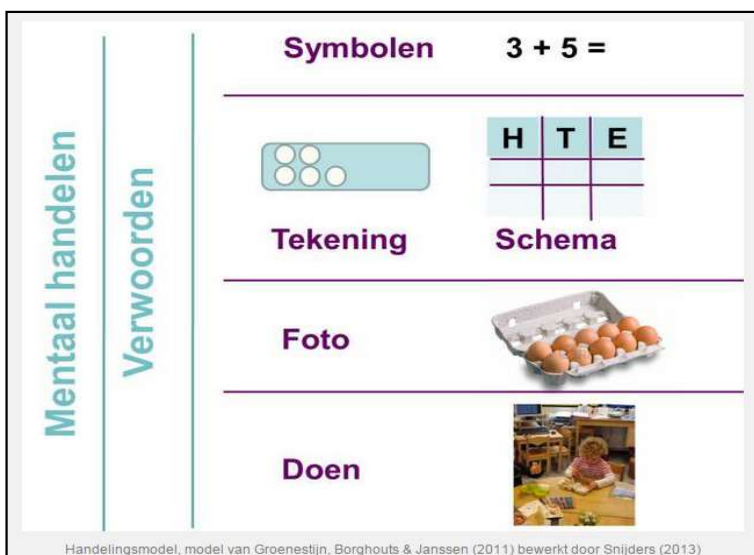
Mentaal handelen

Verwoorden

Symbolen $3 + 5 =$

| H | T | E |
|---|---|---|
| | | |
| | | |

Tekening

Schema

Foto

Doen

Handelingsmodel, model van Groenestijn, Borghouts & Janssen (2011) bewerkt door Snijders (2013)